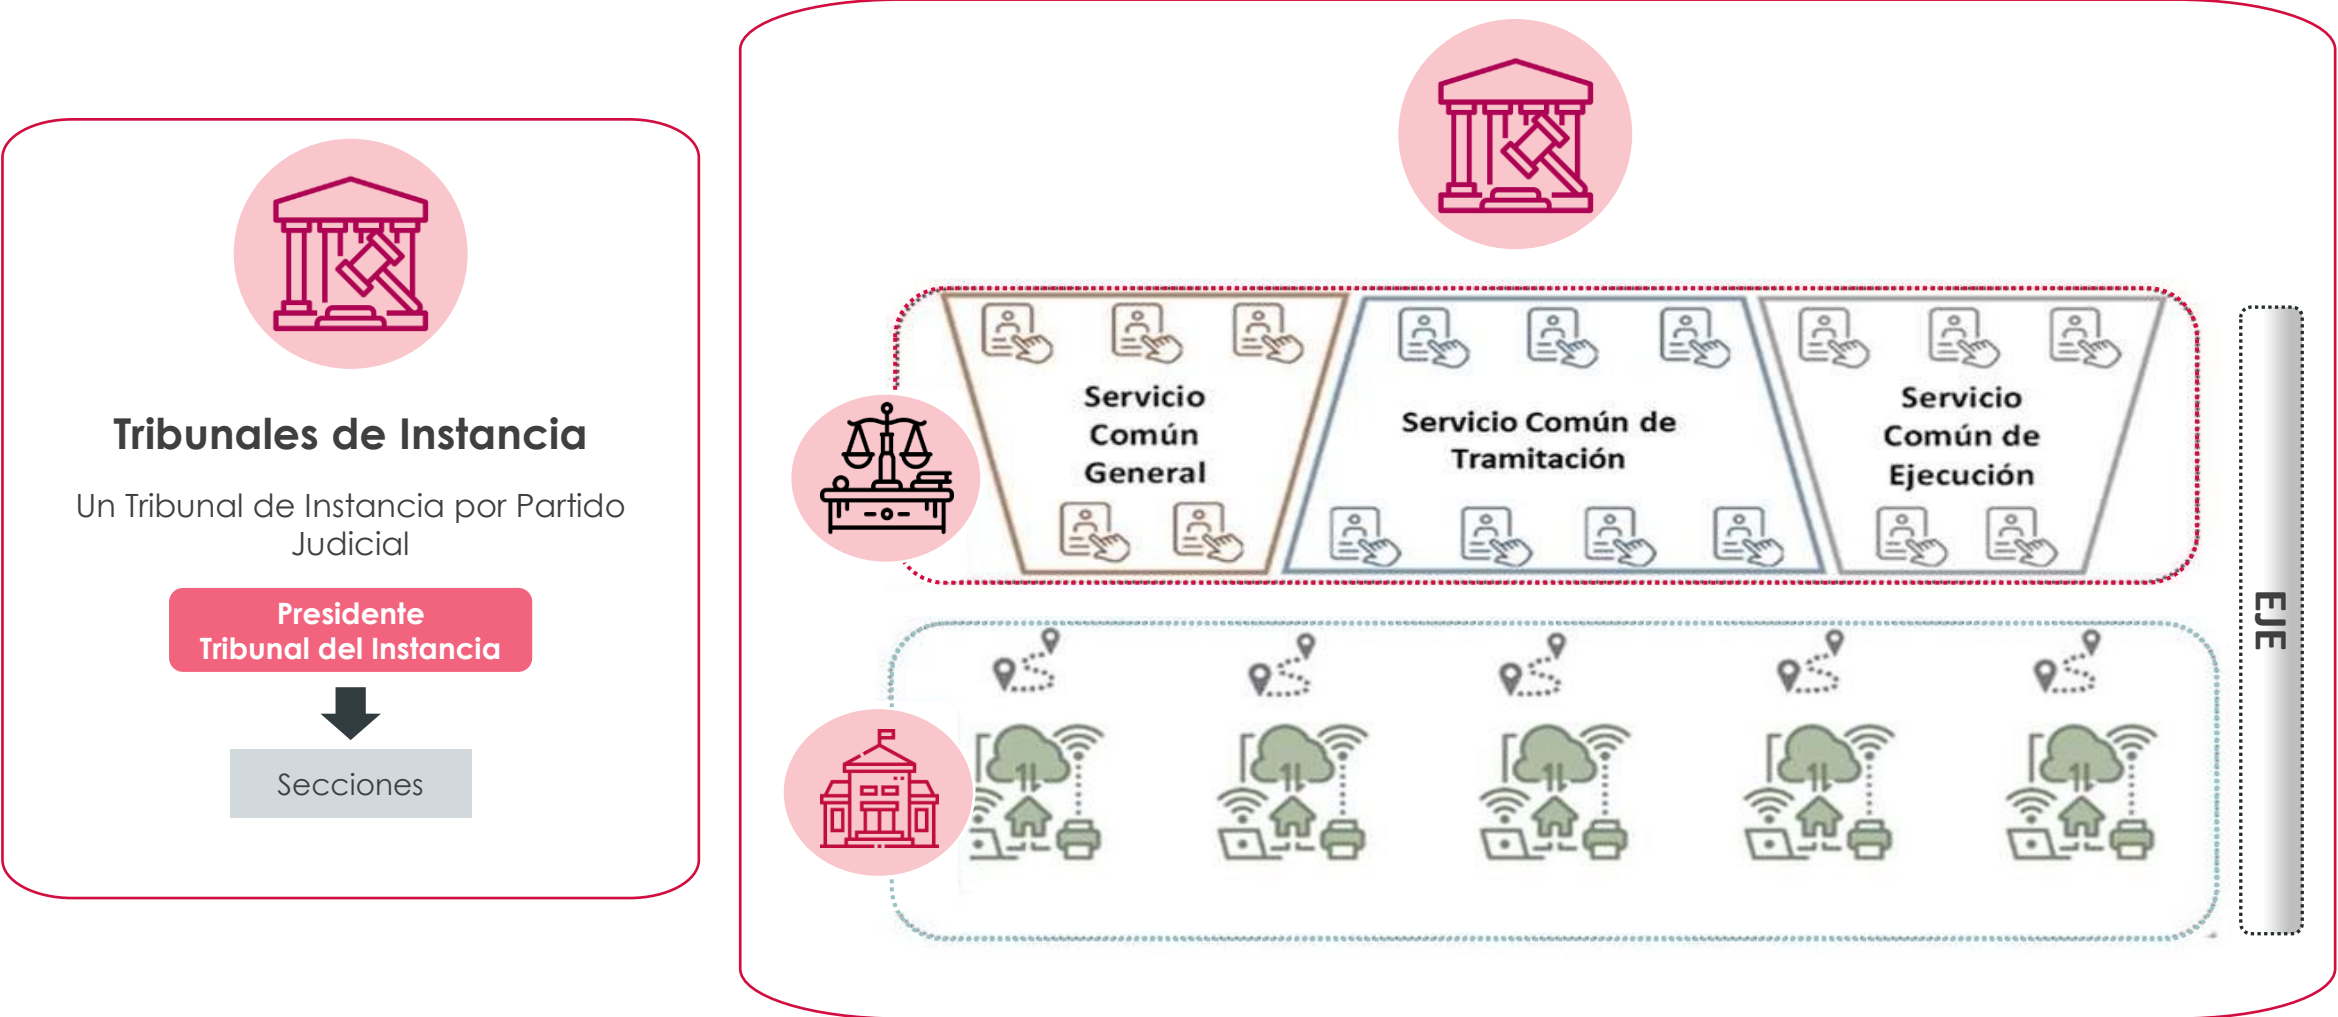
Tribunales de Instancia

Un Tribunal de Instancia por Partido Judicial

Presidente
Tribunal del Instancia

Secciones

Servicio Común General

Servicio Común de Tramitación

Servicio Común de Ejecución

EJE